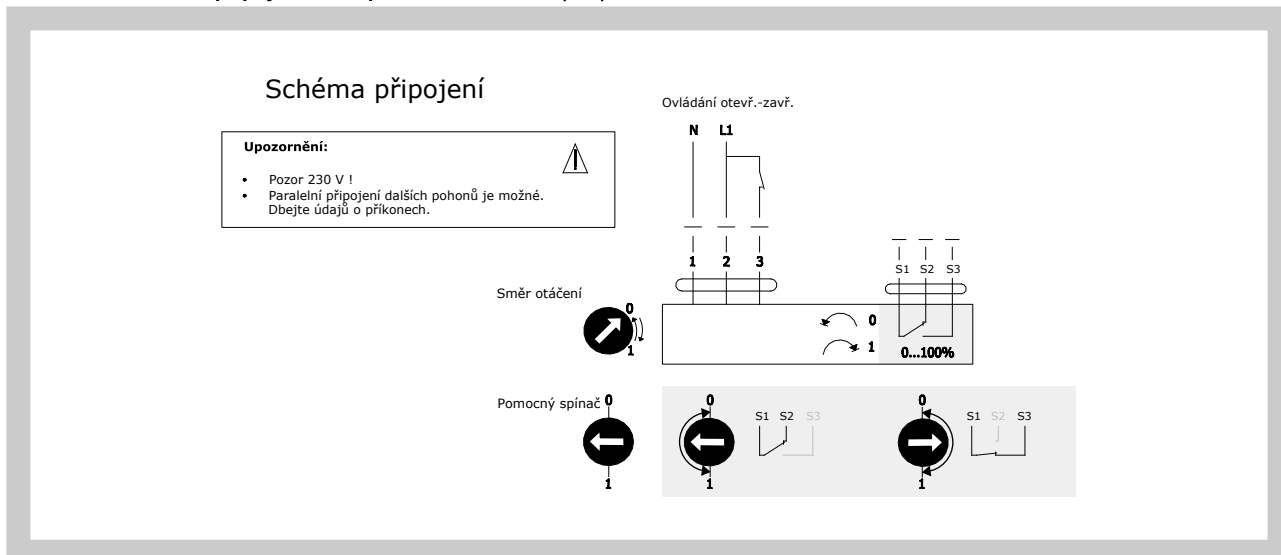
Schéma připojení

Upozornění:

- Pozor 230 V !
- Paralelní připojení dalších pohonů je možné. Dbejte údajů o příkonech.

Ovládání otevř.-zavř.

N L1

1 2 3

S1 S2 S3

Směr otáčení

0

1

0

1

0...100%

Pomocný spínač 0

1

0

1

S1 S2 S3

0

1

S1 S2 S3